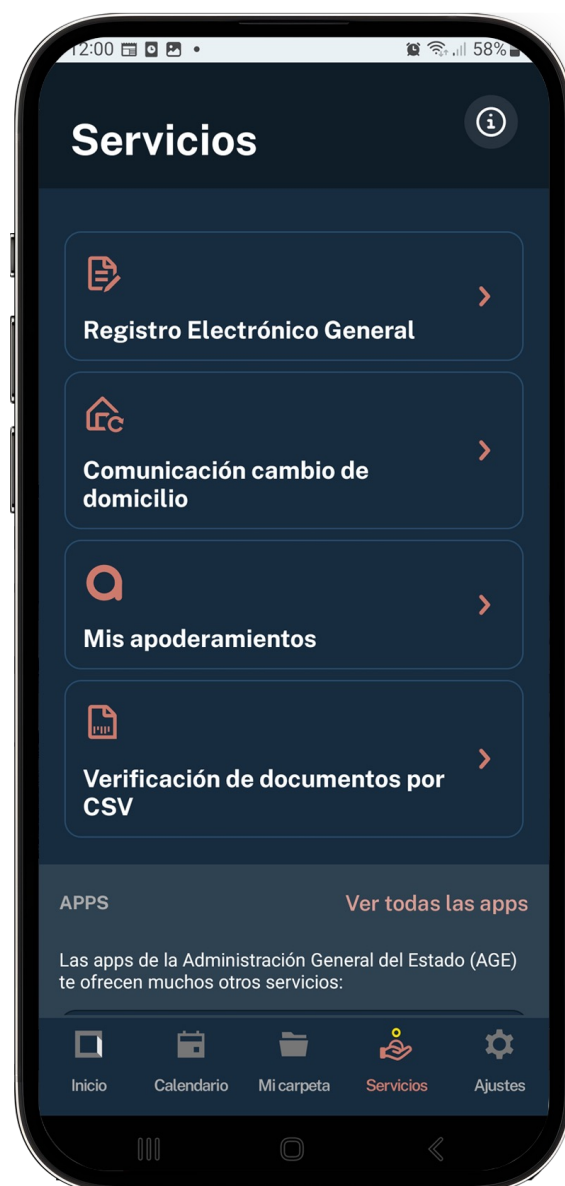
12:00 58%

Servicios

Registro Electrónico General

Comunicación cambio de domicilio

Mis apoderamientos

Verificación de documentos por CSV

APPS

Ver todas las apps

Las apps de la Administración General del Estado (AGE) te ofrecen muchos otros servicios:

Inicio
Calendario
Mi carpeta
Servicios
Ajustes